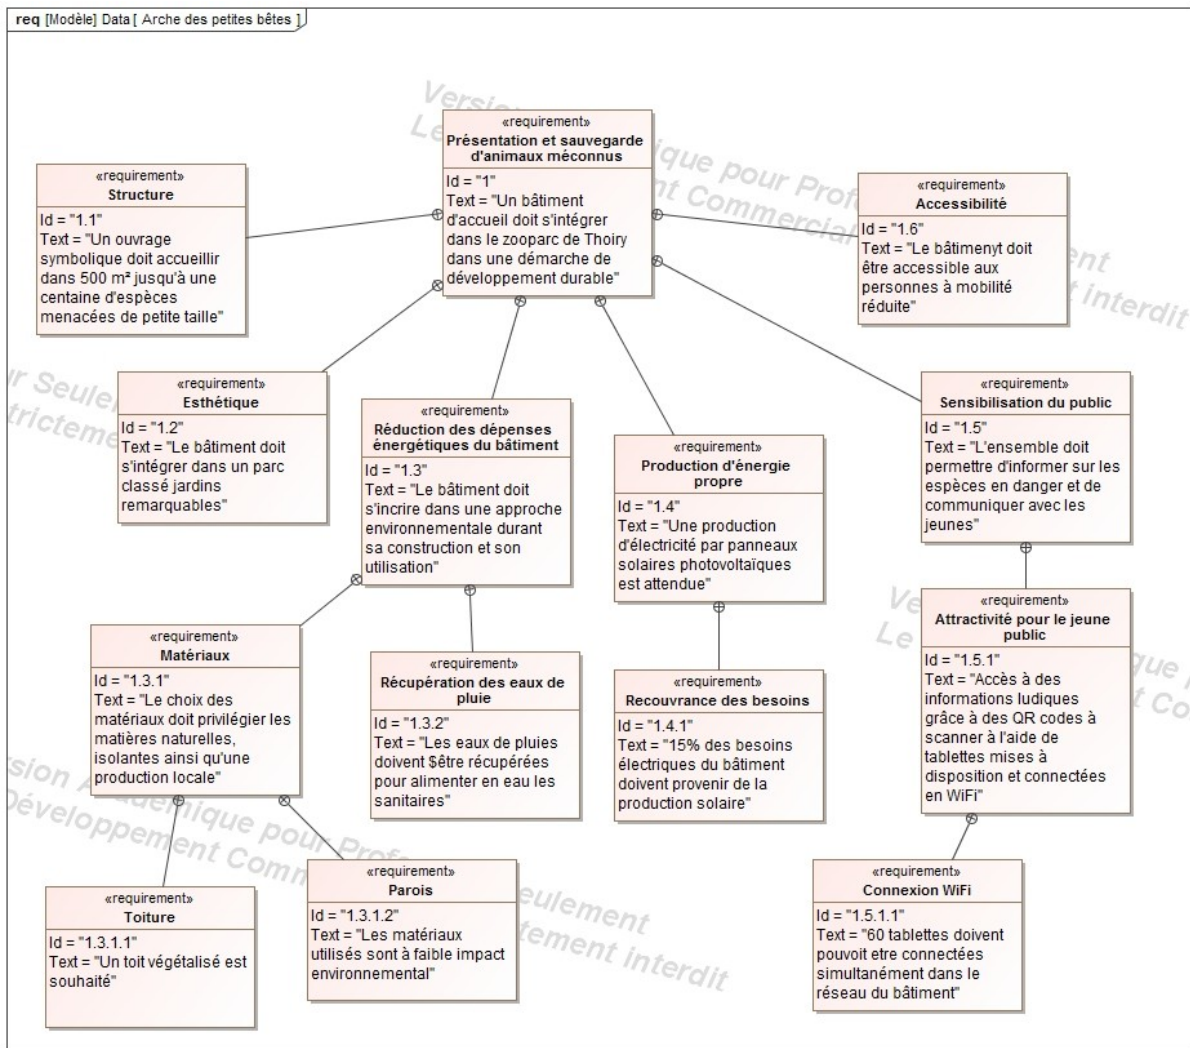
req [Modèle] Data [ Arche des petites bêtes ]

«requirement»
Présentation et sauvegarde d'animaux méconnus
Id = "1"
Text = "Un bâtiment d'accueil doit s'intégrer dans le zooparc de Thoiry dans une démarche de développement durable"

«requirement»
Structure
Id = "1.1"
Text = "Un ouvrage symbolique doit accueillir dans 500 m² jusqu'à une centaine d'espèces menacées de petite taille"

«requirement»
Accessibilité
Id = "1.6"
Text = "Le bâtimenyt doit être accessible aux personnes à mobilité réduite"

«requirement»
Esthétique
Id = "1.2"
Text = "Le bâtiment doit s'intégrer dans un parc classé jardins remarquables"

«requirement»
Réduction des dépenses énergétiques du bâtiment
Id = "1.3"
Text = "Le bâtiment doit s'incrire dans une approche environnementale durant sa construction et son utilisation"

«requirement»
Production d'énergie propre
Id = "1.4"
Text = "Une production d'électricité par panneaux solaires photovoltaïques est attendue"

«requirement»
Sensibilisation du public
Id = "1.5"
Text = "L'ensemble doit permettre d'informer sur les espèces en danger et de communiquer avec les jeunes"

«requirement»
Attractivité pour le jeune public
Id = "1.5.1"
Text = "Accès à des informations ludiques grâce à des QR codes à scanner à l'aide de tablettes mises à disposition et connectées en WiFi"

«requirement»
Matériaux
Id = "1.3.1"
Text = "Le choix des matériaux doit privilégier les matières naturelles, isolantes ainsi qu'une production locale"

«requirement»
Récupération des eaux de pluie
Id = "1.3.2"
Text = "Les eaux de pluies doivent $être récupérées pour alimenter en eau les sanitaires"

«requirement»
Recouvrance des besoins
Id = "1.4.1"
Text = "15% des besoins électriques du bâtiment doivent provenir de la production solaire"

«requirement»
Toiture
Id = "1.3.1.1"
Text = "Un toit végétalisé est souhaité"

«requirement»
Parois
Id = "1.3.1.2"
Text = "Les matériaux utilisés sont à faible impact environnemental"

«requirement»
Connexion WiFi
Id = "1.5.1.1"
Text = "60 tablettes doivent pouvoit etre connectées simultanément dans le réseau du bâtiment"

Version Académique pour Professeur Seulement
Le Développement Commercial est strictement interdit